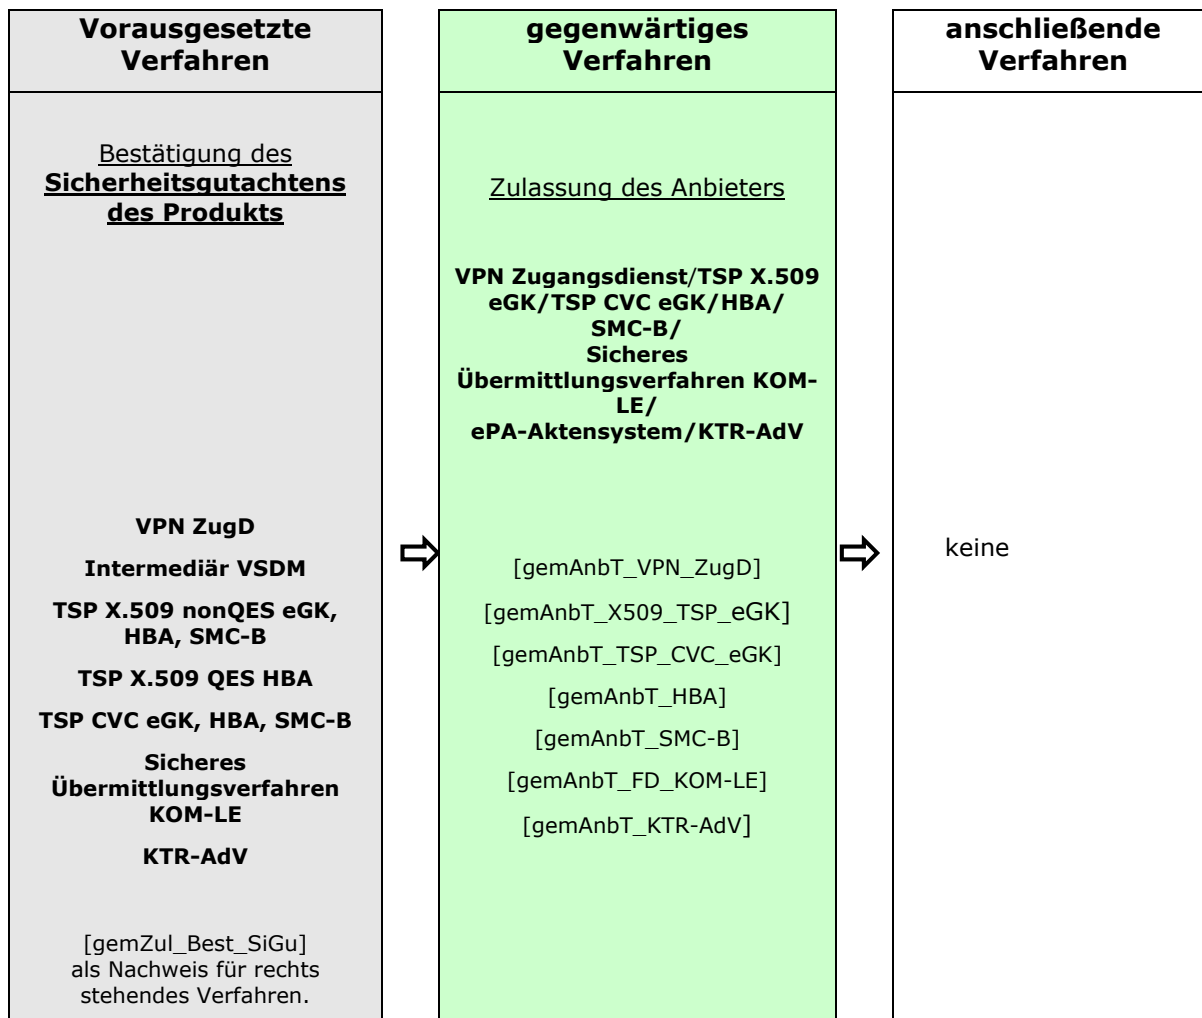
Vorausgesetzte Verfahren

Bestätigung des Sicherheitsgutachtens des Produkts

VPN ZugD

Intermediär VSDM

TSP X.509 nonQES eGK, HBA, SMC-B

TSP X.509 QES HBA

TSP CVC eGK, HBA, SMC-B

Sicheres Übermittlungsverfahren KOM-LE

KTR-AdV

[gemZul_Best_SiGu] als Nachweis für rechts stehendes Verfahren.

gegenwärtiges Verfahren

Zulassung des Anbieters

VPN Zugangsdienst/TSP X.509 eGK/TSP CVC eGK/HBA/ SMC-B/ Sicheres Übermittlungsverfahren KOM-LE/ ePA-Aktensystem/KTR-AdV

[gemAnbT_VPN_ZugD]

[gemAnbT_X509_TSP_eGK]

[gemAnbT_TSP_CVC_eGK]

[gemAnbT_HBA]

[gemAnbT_SMC-B]

[gemAnbT_FD_KOM-LE]

[gemAnbT_KTR-AdV]

anschließende Verfahren

keine